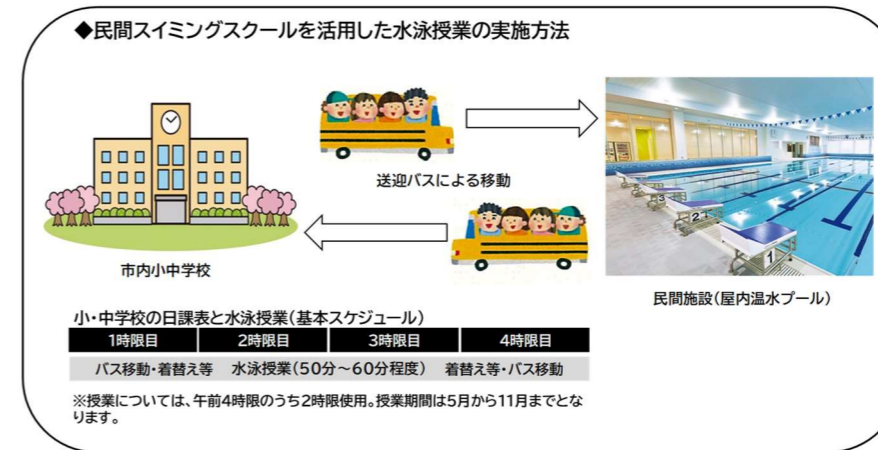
◆民間スイミングスクールを活用した水泳授業の実施方法

送迎バスによる移動

市内小中学校

民間施設（屋内温水プール）

小・中学校の日課表と水泳授業（基本スケジュール）

| 1時限目 | 2時限目 | 3時限目 | 4時限目 |
|---|---|---|---|
| バス移動・着替え等 | 水泳授業（50分～60分程度） | | 着替え等・バス移動 |

※授業については、午前4時限のうち2時限使用。授業期間は5月から11月までとなります。